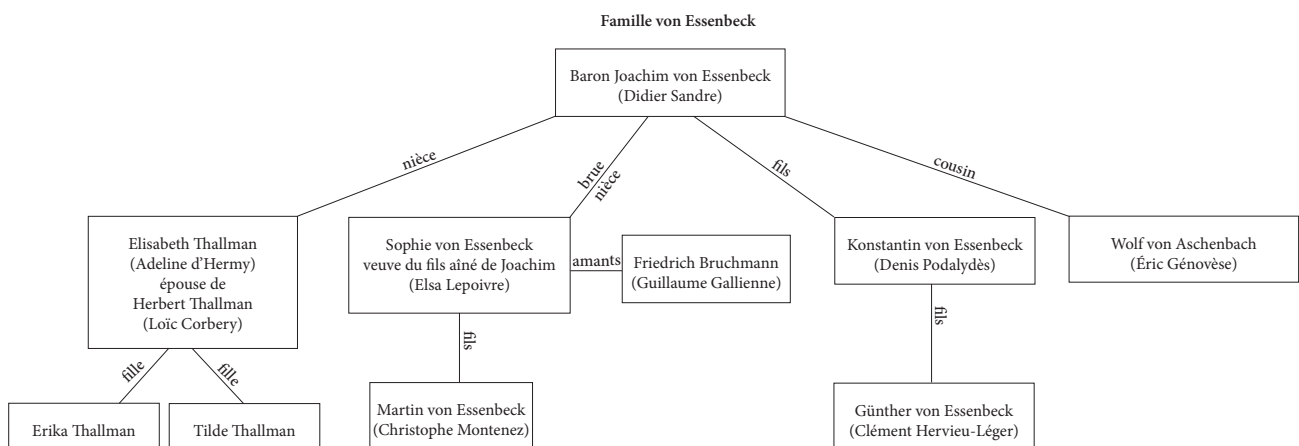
Famille von Essenbeck

Baron Joachim von Essenbeck
(Didier Sandre)

nièce

brue
nièce

fils

cousin

Elisabeth Thallman
(Adeline d'Hermy)
épouse de
Herbert Thallman
(Loïc Corbery)

Sophie von Essenbeck
veuve du fils aîné de Joachim
(Elsa Lepoivre)

amants

Friedrich Bruchmann
(Guillaume Gallienne)

Konstantin von Essenbeck
(Denis Podalydès)

Wolf von Aschenbach
(Éric Génovèse)

fille

fille

fils

fils

Erika Thallman

Tilde Thallman

Martin von Essenbeck
(Christophe Montenez)

Günther von Essenbeck
(Clément Hervieu-Léger)